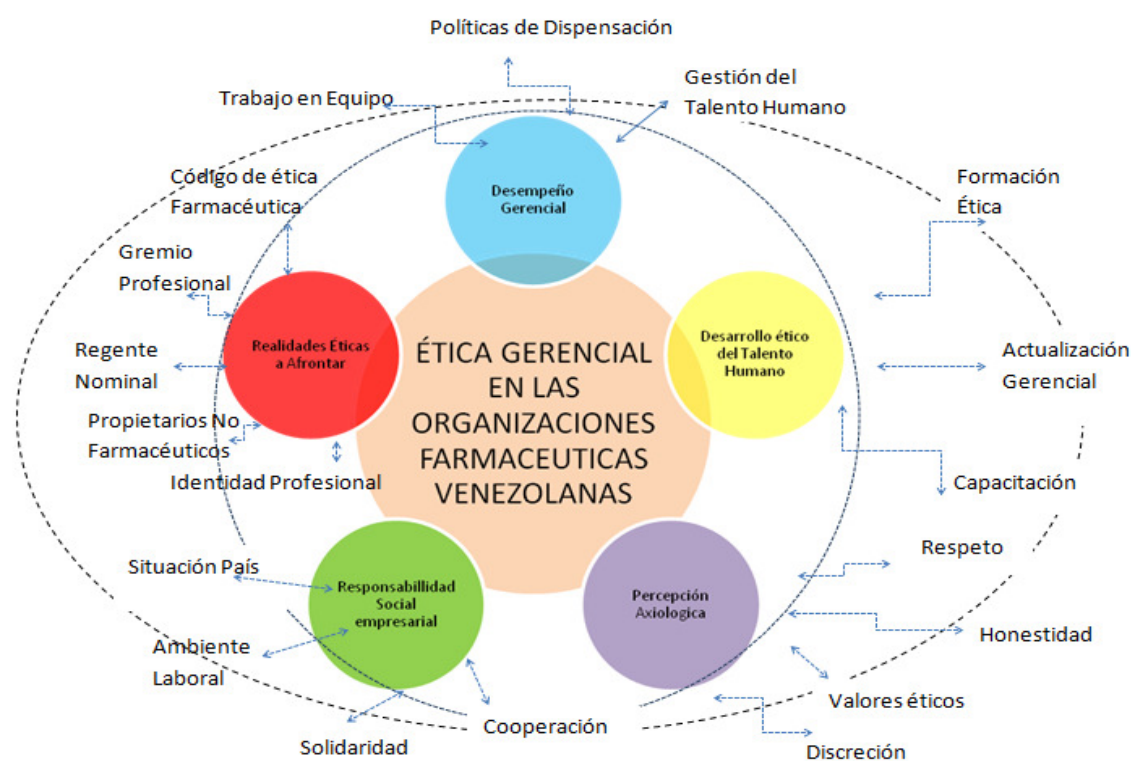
Políticas de Dispensación

Trabajo en Equipo

Gestión del Talento Humano

Código de ética Farmacéutica

Formación Ética

Desempeño Gerencial

Gremio Profesional

Realidades Éticas a Afrontar

Regente Nominal

ÉTICA GERENCIAL EN LAS ORGANIZACIONES FARMACEUTICAS VENEZOLANAS

Desarrollo ético del Talento Humano

Actualización Gerencial

Propietarios No Farmacéuticos

Identidad Profesional

Capacitación

Respeto

Situación País

Responsabillidad Social empresarial

Percepción Axiologica

Honestidad

Ambiente Laboral

Valores éticos

Cooperación

Solidaridad

Discreción